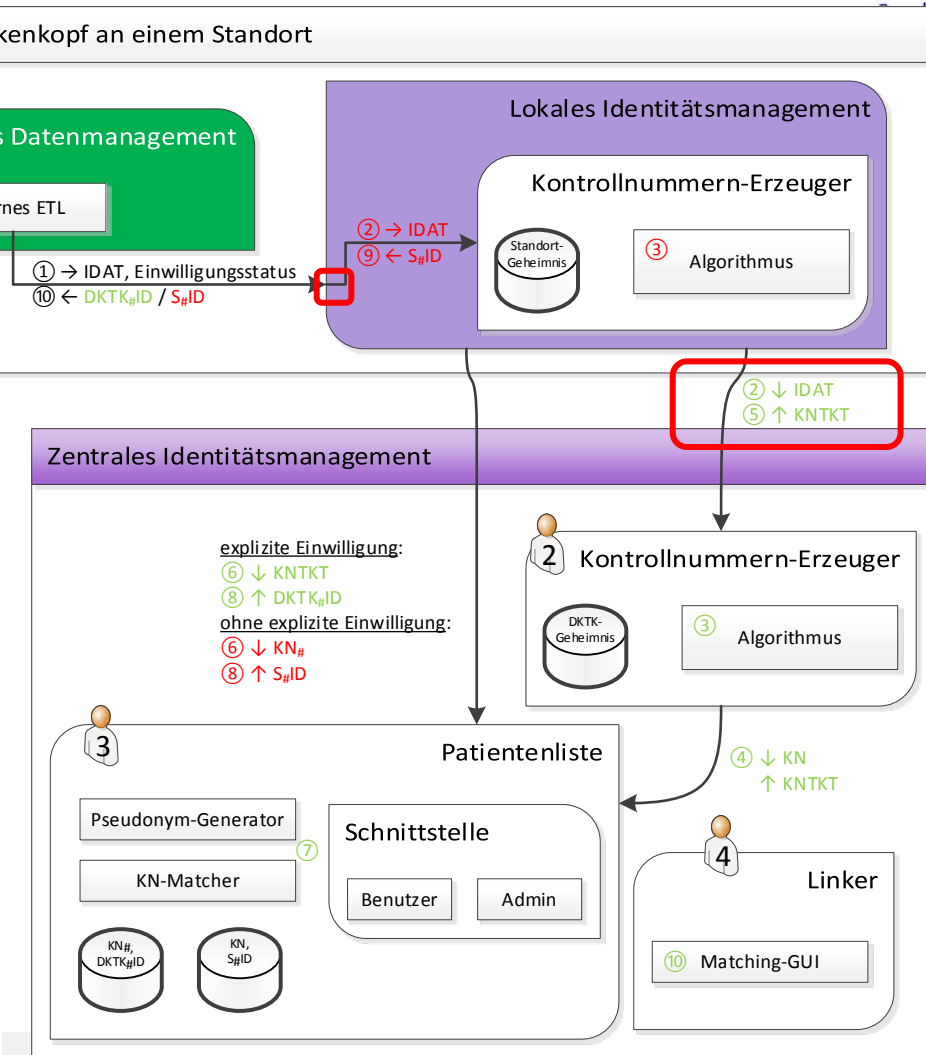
kenkopf an einem Standort

s Datenmanagement

rnes ETL

① → IDAT, Einwilligungsstatus
⑩ ← DKTK$_{\#}$ID / S$_{\#}$ID

Lokales Identitätsmanagement

② → IDAT
⑨ ← S$_{\#}$ID

Kontrollnummern-Erzeuger

Standort-Geheimnis

③ Algorithmus

② ↓ IDAT
⑤ ↑ KNTKT

Zentrales Identitätsmanagement

explizite Einwilligung:
⑥ ↓ KNTKT
⑧ ↑ DKTK$_{\#}$ID
ohne explizite Einwilligung:
⑥ ↓ KN$_{\#}$
⑧ ↑ S$_{\#}$ID

2 Kontrollnummern-Erzeuger

DKTK-Geheimnis

③ Algorithmus

④ ↓ KN
↑ KNTKT

3 Patientenliste

Pseudonym-Generator

KN-Matcher

⑦

Schnittstelle

Benutzer

Admin

KN$_{\#}$, DKTK$_{\#}$ID

KN, S$_{\#}$ID

4 Linker

⑩ Matching-GUI